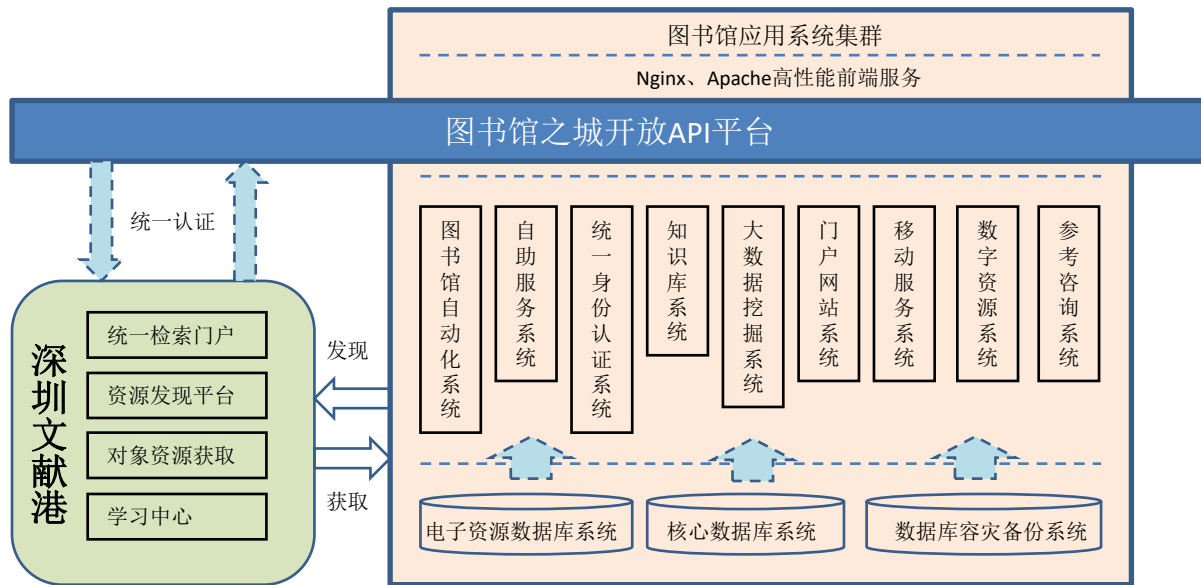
图书馆应用系统集群

Nginx、Apache高性能前端服务

图书馆之城开放API平台

统一认证

深圳文献港

统一检索门户

资源发现平台

对象资源获取

学习中心

发现

获取

图书馆自动化系统

自助服务系统

统一身份认证系统

知识库系统

大数据挖掘系统

门户网站系统

移动服务系统

数字资源系统

参考咨询系统

电子资源数据库系统

核心数据库系统

数据库容灾备份系统